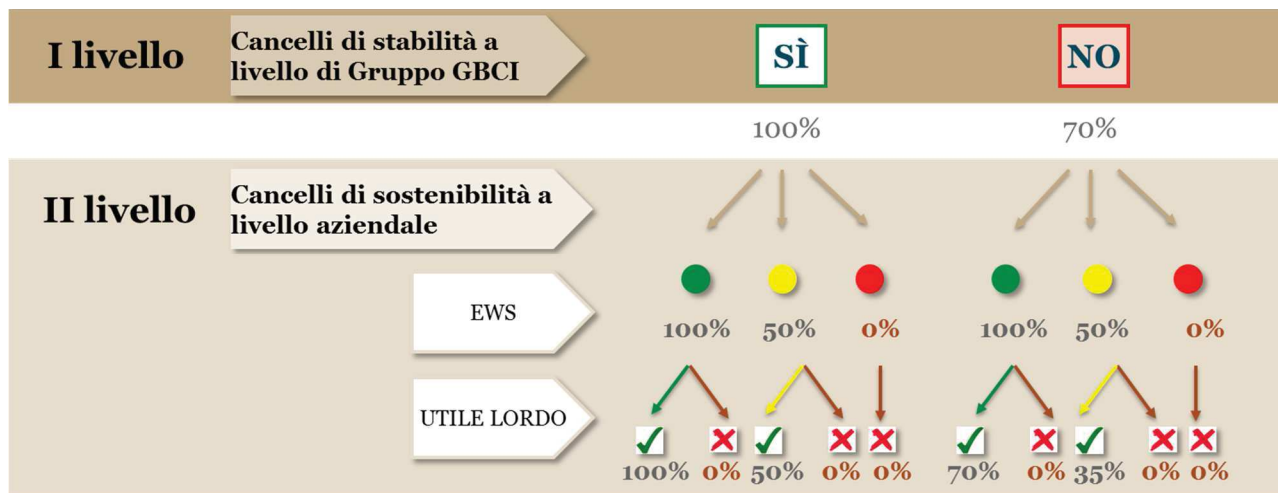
I livello

Cancelli di stabilità a livello di Gruppo GBCI

SÌ

NO

100%

70%

II livello

Cancelli di sostenibilità a livello aziendale

EWS

100% 50% 0%

100% 50% 0%

UTILE LORDO

100% 0% 50% 0% 0%

70% 0% 35% 0% 0%